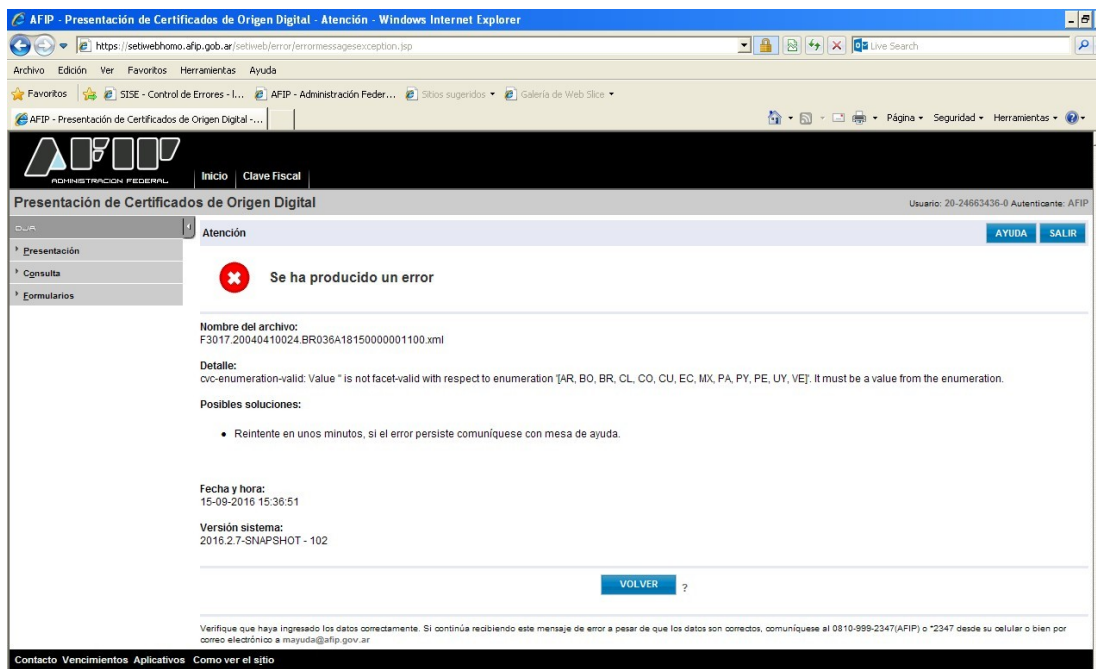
AFIP - Presentación de Certificados de Origen Digital - Atención - Windows Internet Explorer

https://setiwebhomo.afip.gob.ar/setiweb/error/errormessagesexception.jsp

Live Search

Archivo Edición Ver Favoritos Herramientas Ayuda

Favoritos SISE - Control de Errores - I... AFIP - Administración Feder... Sitios sugeridos Galería de Web Slice

AFIP - Presentación de Certificados de Origen Digital -...

Página Seguridad Herramientas

ADMINISTRACION FEDERAL

Inicio Clave Fiscal

Presentación de Certificados de Origen Digital

Usuario: 20-24663436-0 Autenticante: AFIP

DJA

Presentación

Consulta

Formularios

Atención

AYUDA SALIR

Se ha producido un error

Nombre del archivo:
F3017.20040410024.BR036A18150000001100.xml

Detalle:
cvc-enumeration-valid: Value '' is not facet-valid with respect to enumeration '[AR, BO, BR, CL, CO, CU, EC, MX, PA, PY, PE, UY, VE]'. It must be a value from the enumeration.

Posibles soluciones:

• Reintente en unos minutos, si el error persiste comuníquese con mesa de ayuda.

Fecha y hora:
15-09-2016 15:36:51

Versión sistema:
2016.2.7-SNAPSHOT - 102

VOLVER ?

Verifique que haya ingresado los datos correctamente. Si continúa recibiendo este mensaje de error a pesar de que los datos son correctos, comuníquese al 0810-999-2347(AFIP) o *2347 desde su celular o bien por correo electrónico a mayuda@afip.gov.ar

Contacto Vencimientos Aplicativos Como ver el sitio